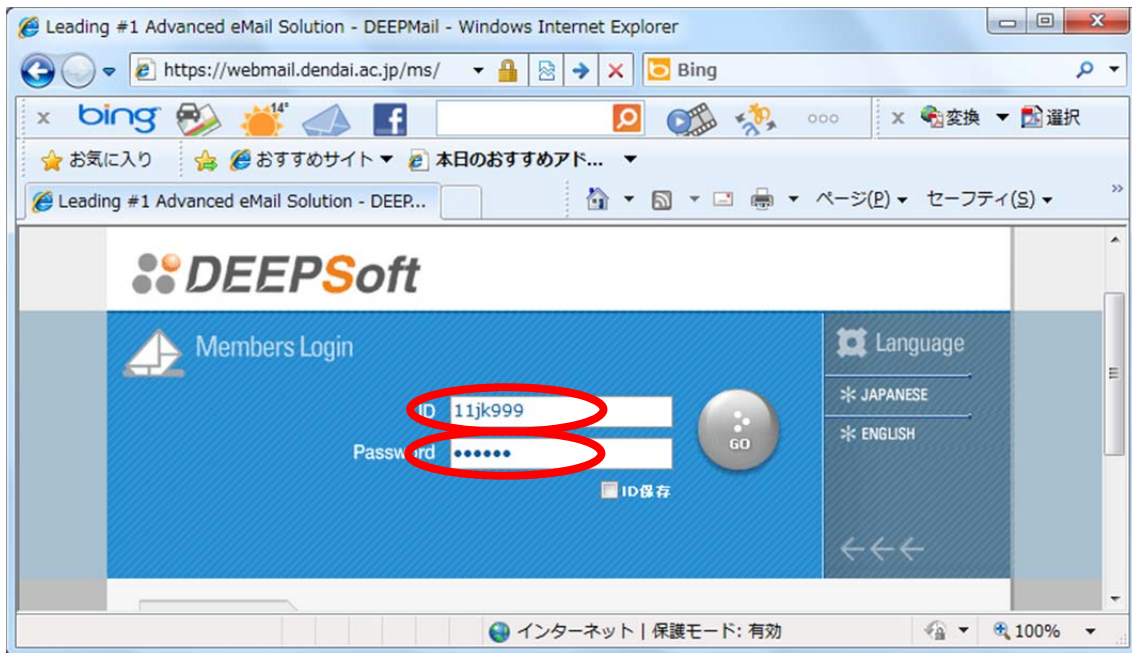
Leading #1 Advanced eMail Solution - DEEPMail - Windows Internet Explorer

https://webmail.dendai.ac.jp/ms/

Bing

bing 14° 変換 選択

お気に入り おすすめサイト 本日のおすすめアド...

Leading #1 Advanced eMail Solution - DEEP...

ページ(P) セーフティ(S)

DEEPSoft

Members Login

ID 11jk999

Password ••••••

GO

ID保存

Language

JAPANESE

ENGLISH

インターネット | 保護モード: 有効

100%